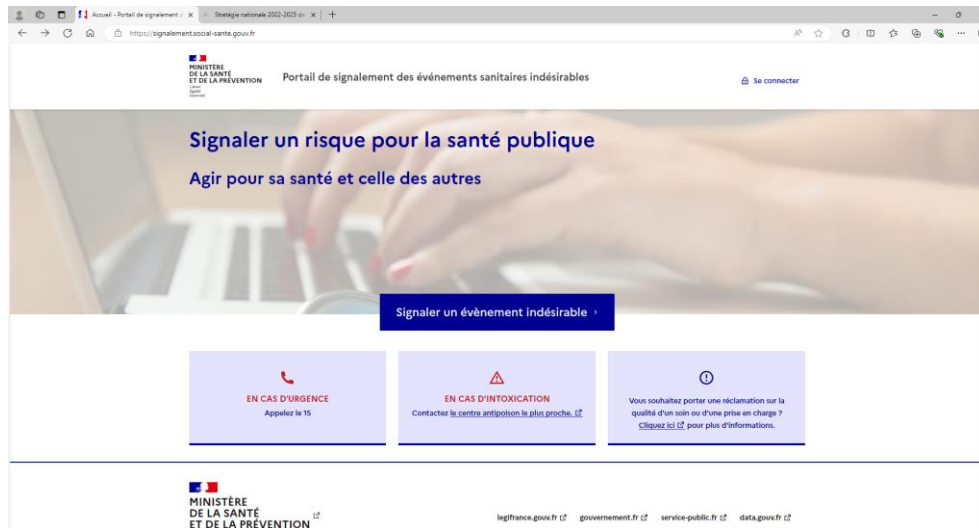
Accueil - Portail de signalement × Stratégie nationale 2022-2025 × +

https://signalement.social-sante.gouv.fr

MINISTÈRE DE LA SANTÉ ET DE LA PRÉVENTION
Liberté Égalité Fraternité

Portail de signalement des événements sanitaires indésirables

Se connecter

Signaler un risque pour la santé publique

Agir pour sa santé et celle des autres

Signaler un évènement indésirable ›

EN CAS D'URGENCE
Appelez le 15

EN CAS D'INTOXICATION
Contactez le centre antipoison le plus proche.

Vous souhaitez porter une réclamation sur la qualité d'un soin ou d'une prise en charge ?
Cliquez ici pour plus d'informations.

MINISTÈRE DE LA SANTÉ ET DE LA PRÉVENTION

legifrance.gouv.fr gouvernement.fr service-public.fr data.gouv.fr